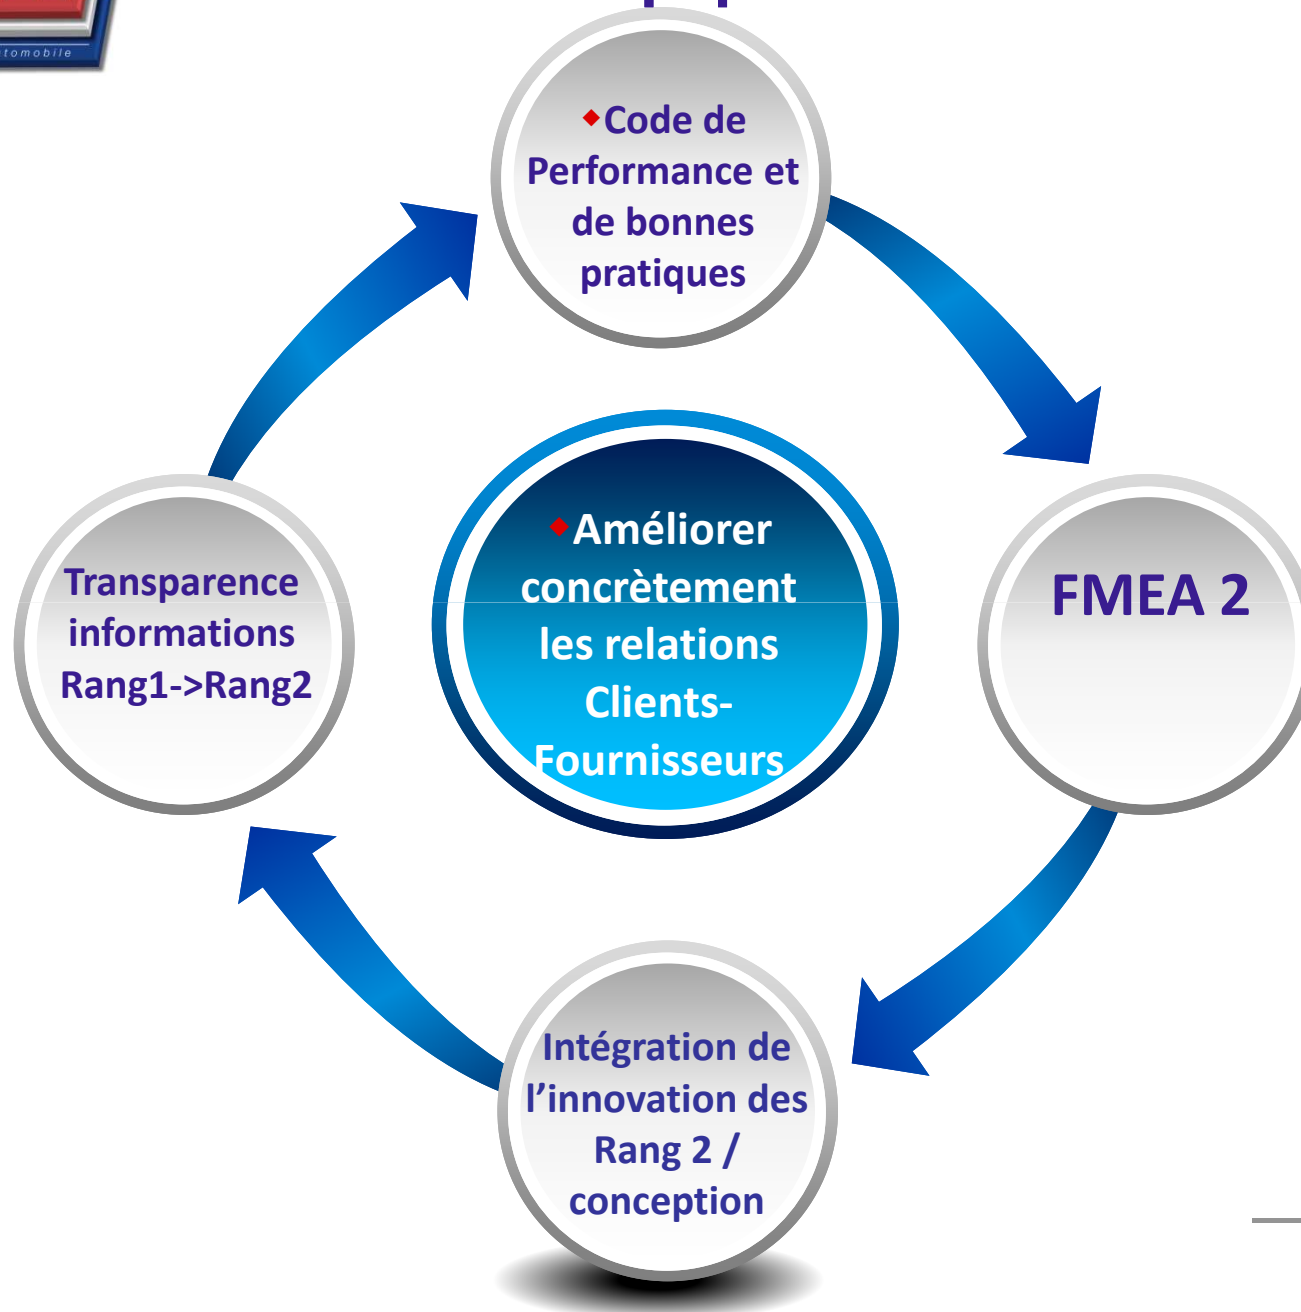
tomobile

Code de Performance et de bonnes pratiques

Améliorer concrètement les relations Clients-Fournisseurs

Transparence informations Rang1->Rang2

FMEA 2

Intégration de l'innovation des Rang 2 / conception